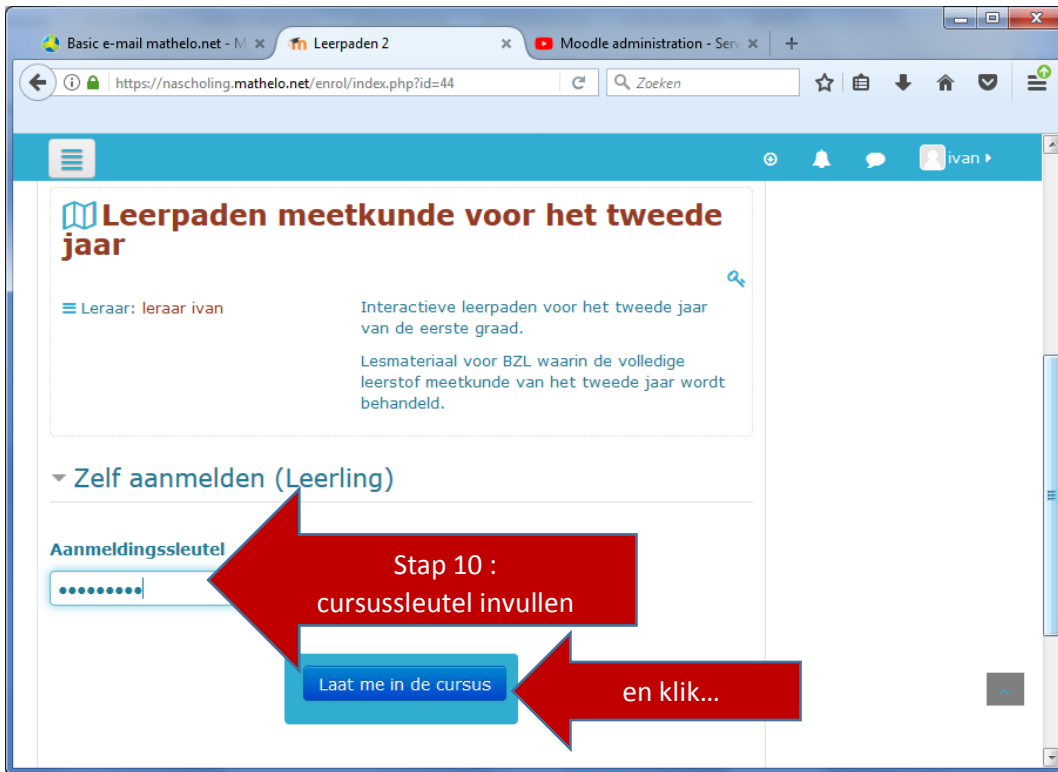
Basic e-mail mathelo.net - M ×
Leerpaden 2 ×
Moodle administration - Serv ×
+

https://nascholing.mathelo.net/enrol/index.php?id=44
Zoeken

ivan

Leerpaden meetkunde voor het tweede jaar

Leraar: leraar ivan

Interactieve leerpaden voor het tweede jaar van de eerste graad.

Lesmateriaal voor BZL waarin de volledige leerstof meetkunde van het tweede jaar wordt behandeld.

Zelf aanmelden (Leerling)

Aanmeldingssleutel

•••••••••

Stap 10 : cursussleutel invullen

Laat me in de cursus

en klik…